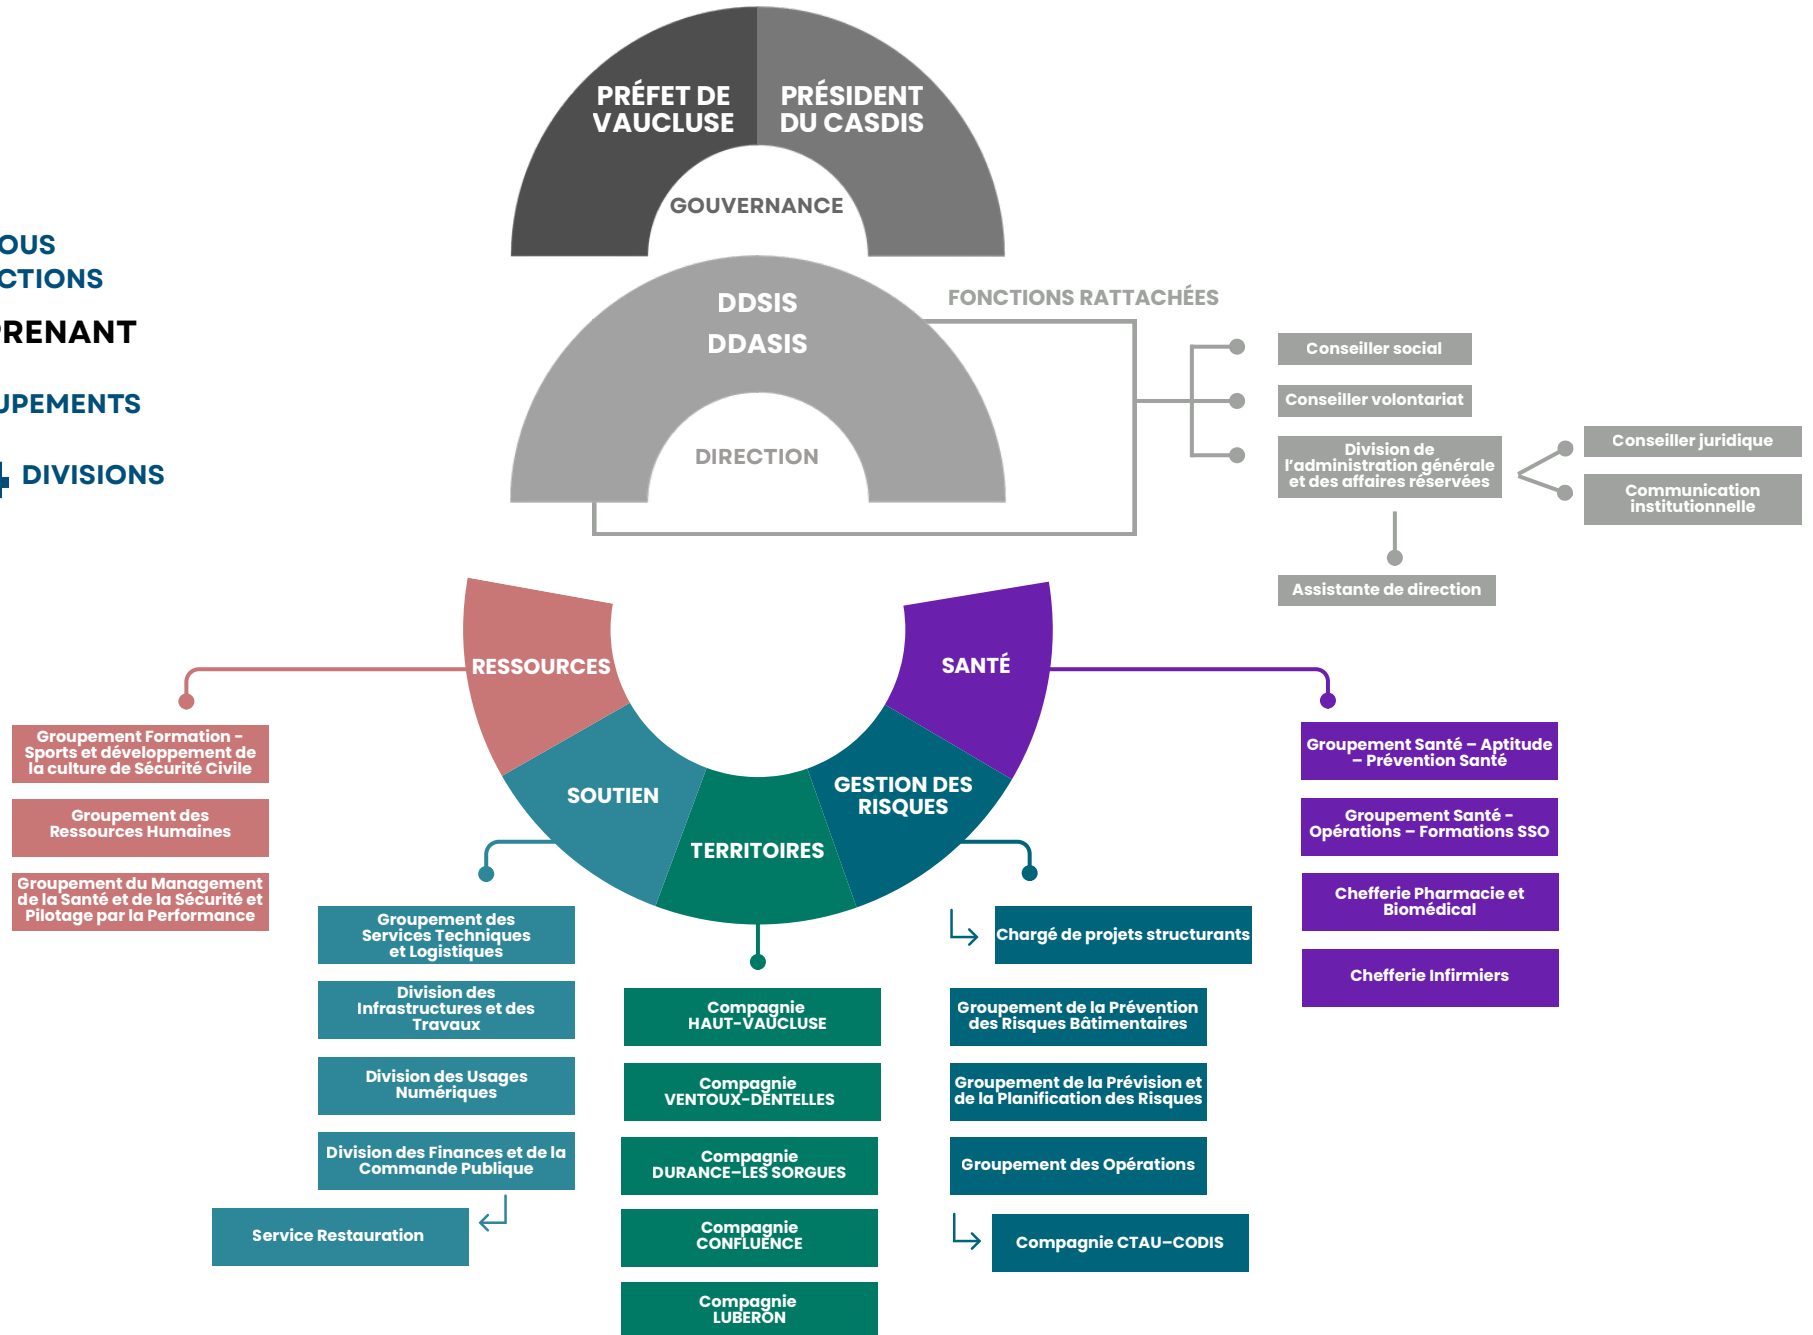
OUS
CTIONS
RENANT
UPEMENTS
DIVISIONS

PRÉFET DE VAUCLUSE
PRÉSIDENT DU CASDIS
GOUVERNANCE

DDSIS
DDASIS
DIRECTION

FONCTIONS RATTACHÉES
Conseiller social
Conseiller volontariat
Division de l'administration générale et des affaires réservées
Conseiller juridique
Communication institutionnelle
Assistante de direction

RESSOURCES
SANTÉ
SOUTIEN
TERRITOIRES
GESTION DES RISQUES

Groupement Formation – Sports et développement de la culture de Sécurité Civile
Groupement des Ressources Humaines
Groupement du Management de la Santé et de la Sécurité et Pilotage par la Performance

Groupement Santé – Aptitude – Prévention Santé
Groupement Santé – Opérations – Formations SSO
Chefferie Pharmacie et Biomédical
Chefferie Infirmiers

Groupement des Services Techniques et Logistiques
Division des Infrastructures et des Travaux
Division des Usages Numériques
Division des Finances et de la Commande Publique
Service Restauration

Compagnie HAUT-VAUCLUSE
Compagnie VENTOUX-DENTELLES
Compagnie DURANCE–LES SORGUES
Compagnie CONFLUENCE
Compagnie LUBERON

Chargé de projets structurants
Groupement de la Prévention des Risques Bâtimentaires
Groupement de la Prévision et de la Planification des Risques
Groupement des Opérations
Compagnie CTAU–CODIS